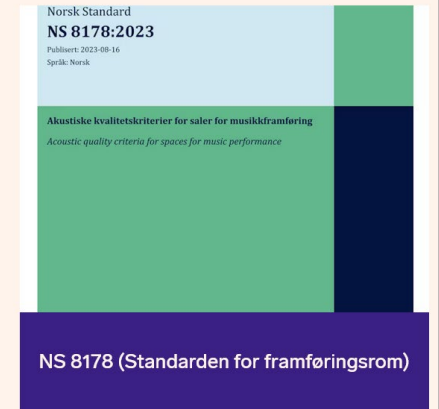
Norsk Standard
NS 8178:2023
Publisert: 2023-08-16
Språk: Norsk

Akustiske kvalitetskriterier for saler for musikkframføring
Acoustic quality criteria for spaces for music performance

NS 8178 (Standarden for framføringsrom)